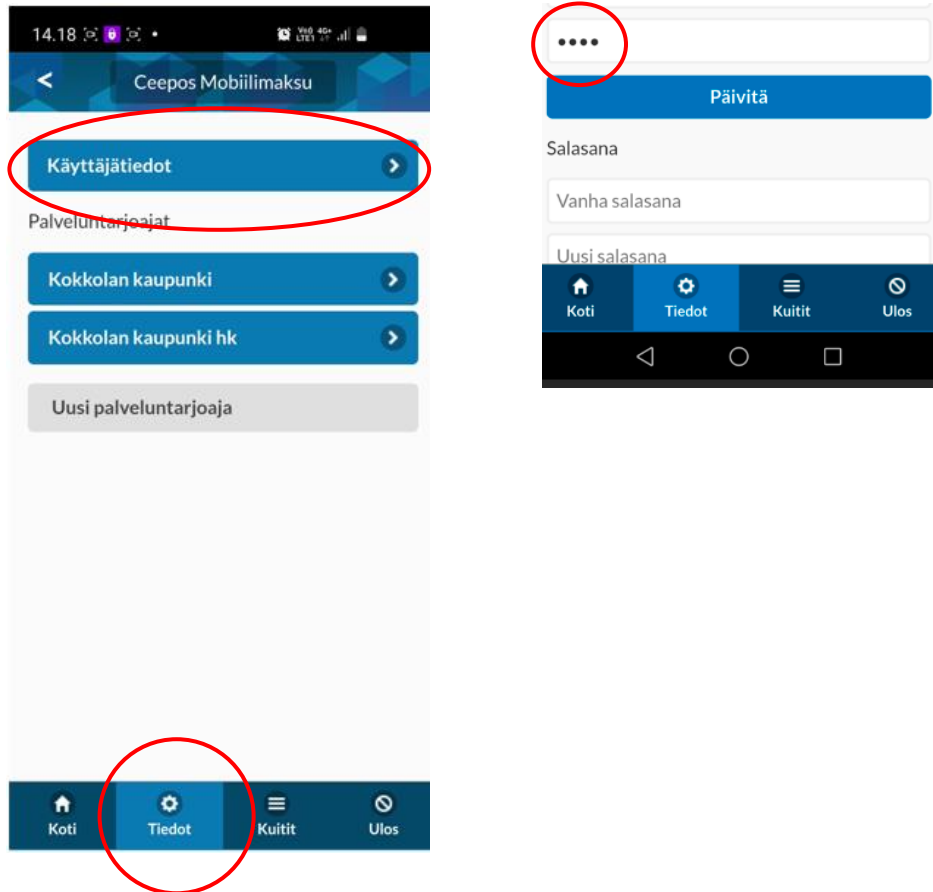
14.18

Ceepos Mobiilimaksu

Käyttäjätiedot

Palveluntarjoajat

Kokkolan kaupunki

Kokkolan kaupunki hk

Uusi palveluntarjoaja

Koti
Tiedot
Kuitit
Ulos

••••

Päivitä

Salasana

Vanha salasana

Uusi salasana

Koti
Tiedot
Kuitit
Ulos